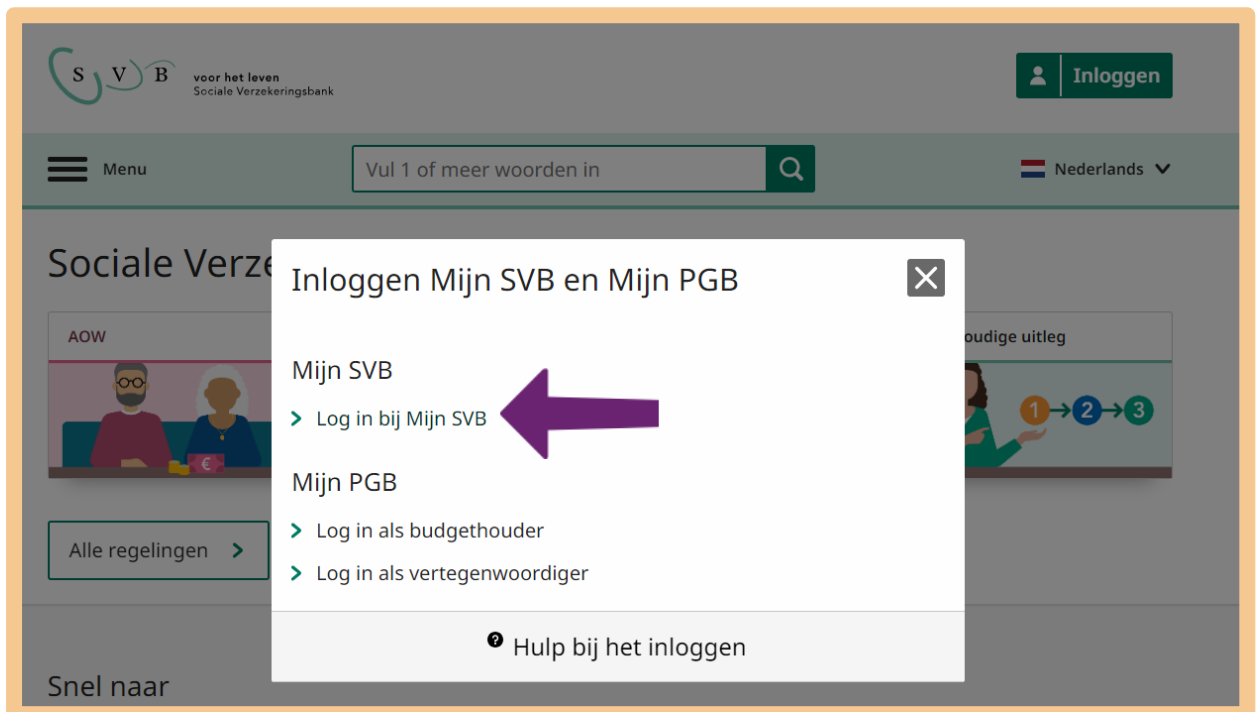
S V B voor het leven
Sociale Verzekeringsbank

Inloggen

Menu

Vul 1 of meer woorden in

Nederlands

Sociale Verze

AOW

oudige uitleg

1 2 3

Alle regelingen

Snel naar

Inloggen Mijn SVB en Mijn PGB

Mijn SVB

Log in bij Mijn SVB

Mijn PGB

Log in als budgethouder

Log in als vertegenwoordiger

Hulp bij het inloggen